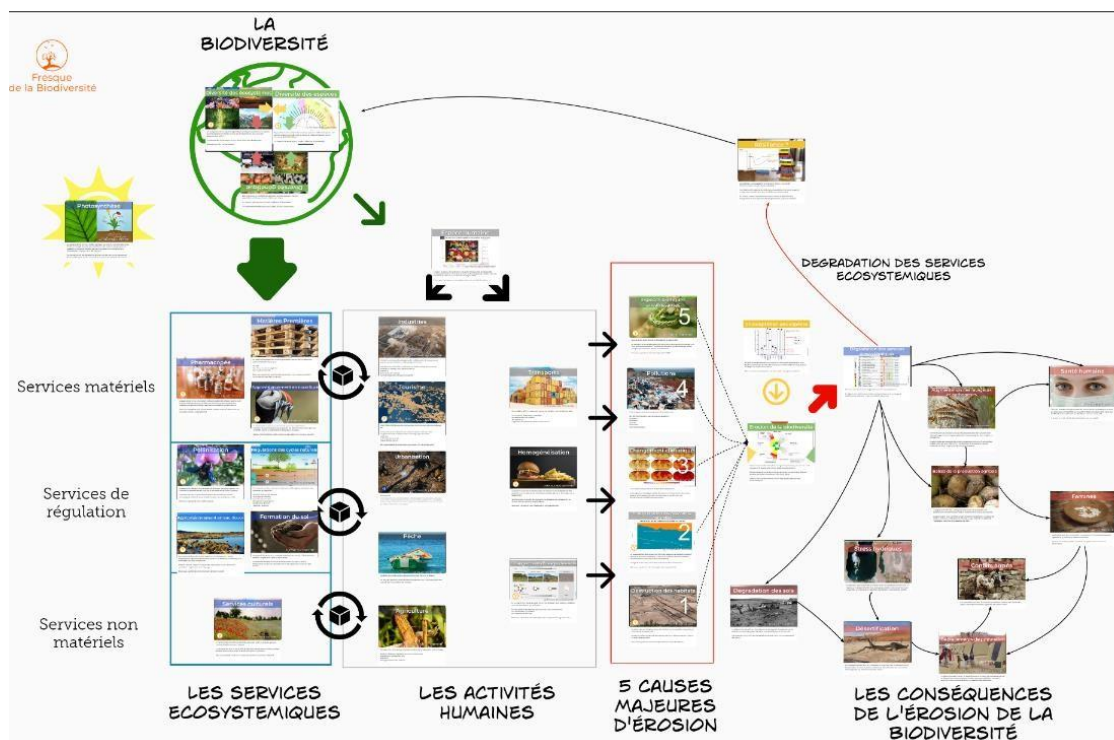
Fresque de la Biodiversité

LA BIODIVERSITÉ

Diversité des espèces

Photosynthèse

DEGRADATION DES SERVICES ECOSYSTEMIQUES

Services matériels

Matières Premières

Pharmacopée

Services de régulation

Pollinisation

Formation du sol

Services non matériels

Industries

Tourisme

Urbanisation

Pêche

Agriculture

Transports

Homogénéisation

Pollutions

5

4

2

1

Destruction des habitats

Dégradation des sols

Désertification

Conflits armés

Famines

Santé humaine

Stress hydrique

LES SERVICES ECOSYSTEMIQUES

LES ACTIVITÉS HUMAINES

5 CAUSES MAJEURES D'ÉROSION

LES CONSÉQUENCES DE L'ÉROSION DE LA BIODIVERSITÉ